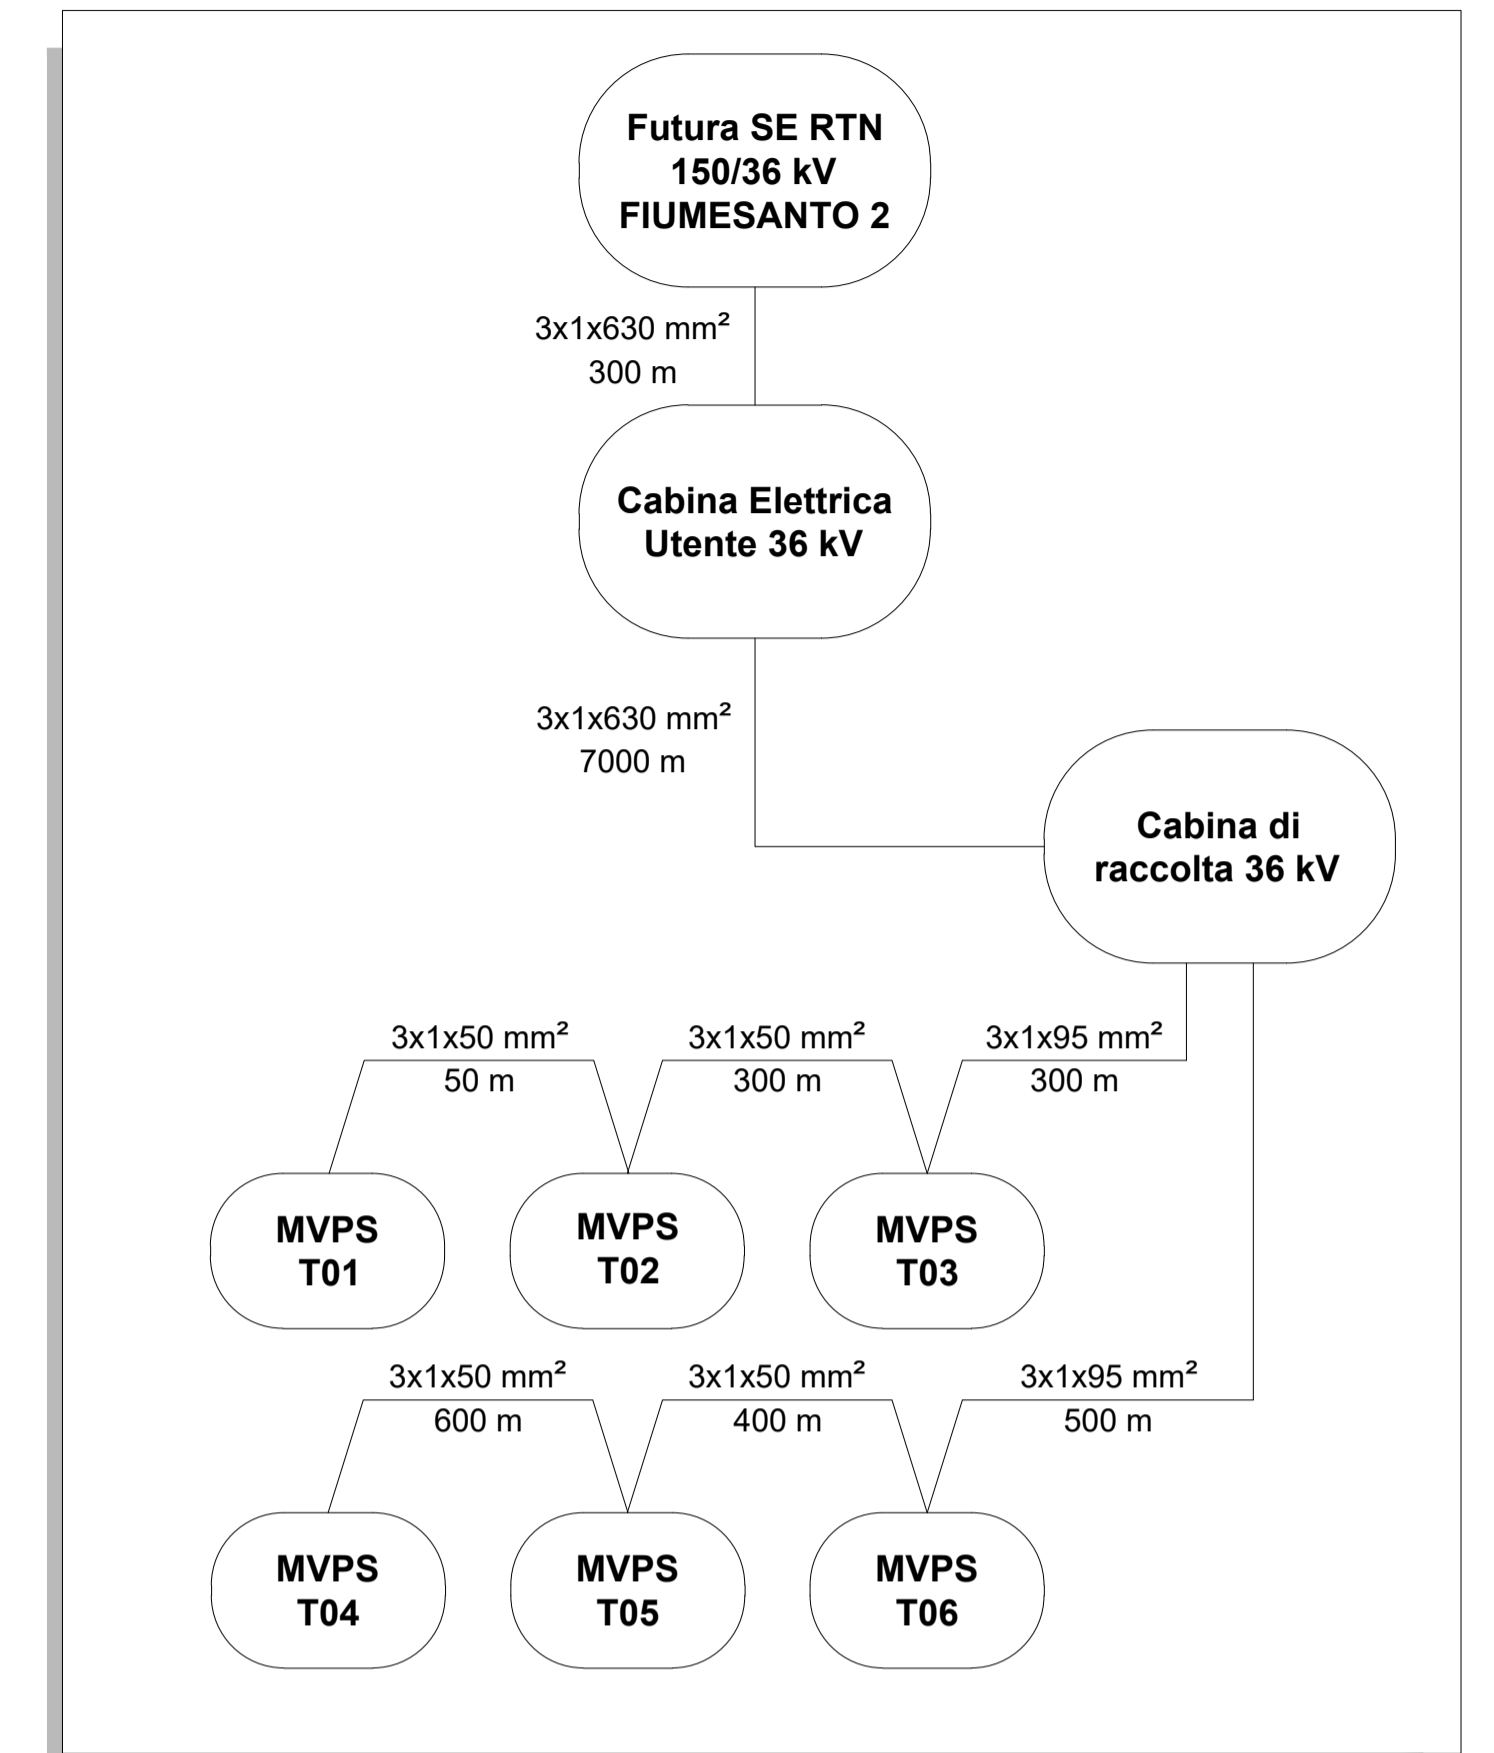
Futura SE RTN 150/36 kV FIUMESANTO 2

3x1x630 mm²
300 m

Cabina Elettrica Utente 36 kV

3x1x630 mm²
7000 m

Cabina di raccolta 36 kV

3x1x50 mm²
50 m

3x1x50 mm²
300 m

3x1x95 mm²
300 m

MVPS T01

MVPS T02

MVPS T03

3x1x50 mm²
600 m

3x1x50 mm²
400 m

3x1x95 mm²
500 m

MVPS T04

MVPS T05

MVPS T06